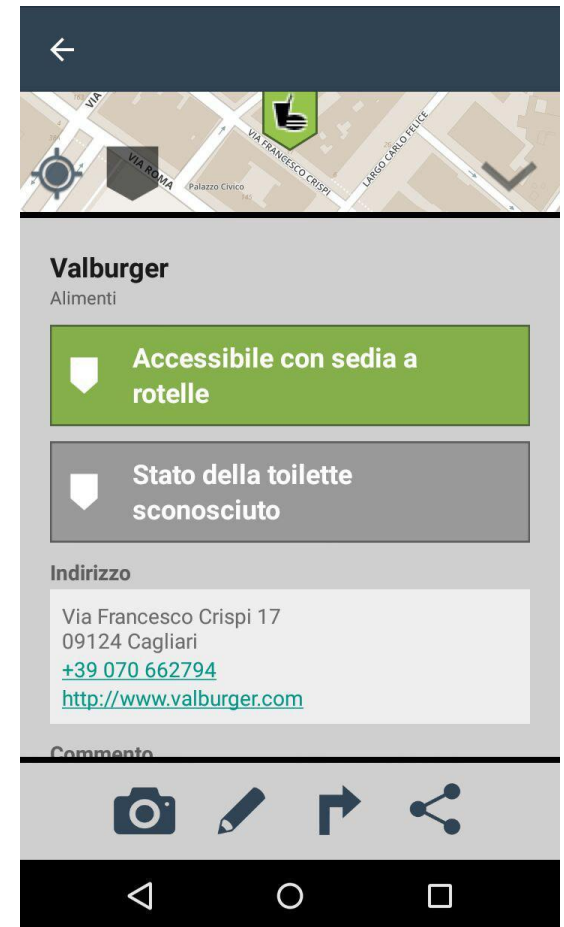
VIA
VIA ROMA
Palazzo Civico
VIA FRANCESCO CRISPI
LARGO CARLO FELICE

Valburger
Alimenti

Accessibile con sedia a rotelle

Stato della toilette sconosciuto

Indirizzo

Via Francesco Crispi 17
09124 Cagliari
+39 070 662794
http://www.valburger.com

Commento